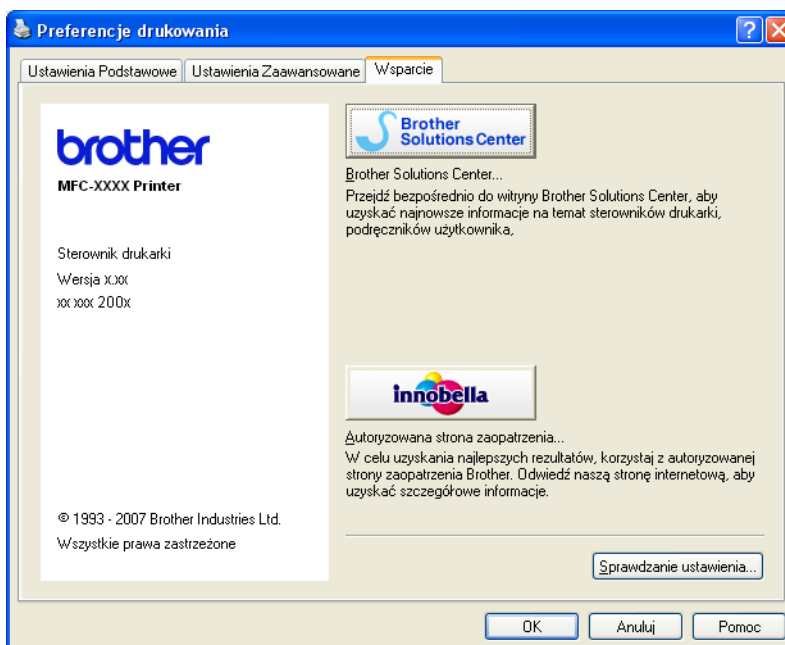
Preferencje drukowania

Ustawienia Podstawowe | Ustawienia Zaawansowane | Wsparcie

brother
MFC-XXXX Printer

Sterownik drukarki
Wersja x.xx
xx xxx 200x

© 1993 - 2007 Brother Industries Ltd.
Wszystkie prawa zastrzeżone

Brother Solutions Center

Brother Solutions Center...
Przejdź bezpośrednio do witryny Brother Solutions Center, aby uzyskać najnowsze informacje na temat sterowników drukarki, podręczników użytkownika,

innobella

Autoryzowana strona zaopatrzenia...
W celu uzyskania najlepszych rezultatów, korzystaj z autoryzowanej strony zaopatrzenia Brother. Odwiedź naszą stronę internetową, aby uzyskać szczegółowe informacje.

Sprawdzanie ustawienia...

OK | Anuluj | Pomoc